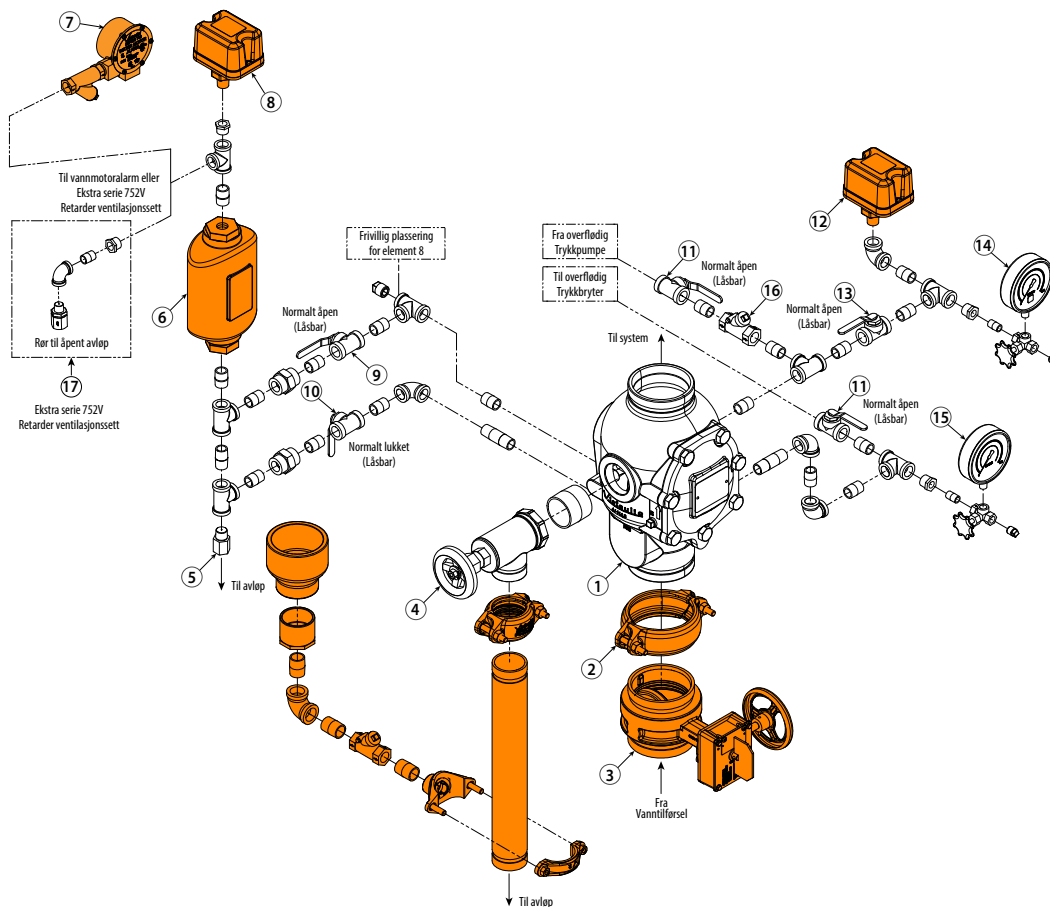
7

8

Til vannmotoralarm eller Ekstra serie 752V Retarder ventilasjonssett

Rør til åpent avløp

17

Ekstra serie 752V Retarder ventilasjonssett

6

Frivillig plassering for element 8

Normalt åpen (Låsbar)

9

10

Normalt lukket (Låsbar)

5

Til avløp

4

Fra overflødig Trykkpumpe

Til overflødig Trykkbryter

11

Normalt åpen (Låsbar)

16

Til system

12

13

Normalt åpen (Låsbar)

14

11

Normalt åpen (Låsbar)

15

1

2

3

Fra Vanntilførsel

Til avløp